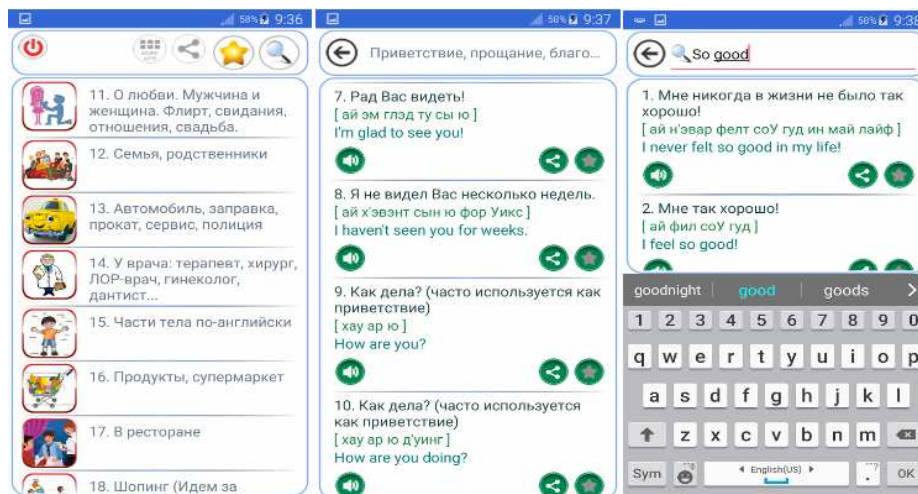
58% 9:36

11. О любви. Мужчина и женщина. Флирт, свидания, отношения, свадьба.

12. Семья, родственники

13. Автомобиль, заправка, прокат, сервис, полиция

14. У врача: терапевт, хирург, ЛОР-врач, гинеколог, дантист...

15. Части тела по-английски

16. Продукты, супермаркет

17. В ресторане

18. Шопинг (Идем за

58% 9:37

Приветствие, прощание, благо...

7. Рад Вас видеть!
[ ай эм глэд ту сы ю ]
I'm glad to see you!

8. Я не видел Вас несколько недель.
[ ай х'эвэнт сын ю фор Уикс ]
I haven't seen you for weeks.

9. Как дела? (часто используется как приветствие)
[ хау ар ю ]
How are you?

10. Как дела? (часто используется как приветствие)
[ хау ар ю д'уинг ]
How are you doing?

58% 9:38

So good

1. Мне никогда в жизни не было так хорошо!
[ ай н'эвар фелт соУ гуд ин май лайф ]
I never felt so good in my life!

2. Мне так хорошо!
[ ай фил соУ гуд ]
I feel so good!

goodnight good goods

1 2 3 4 5 6 7 8 9 0
q w e r t y u i o p
a s d f g h j k l
z x c v b n m
Sym English(US) OK